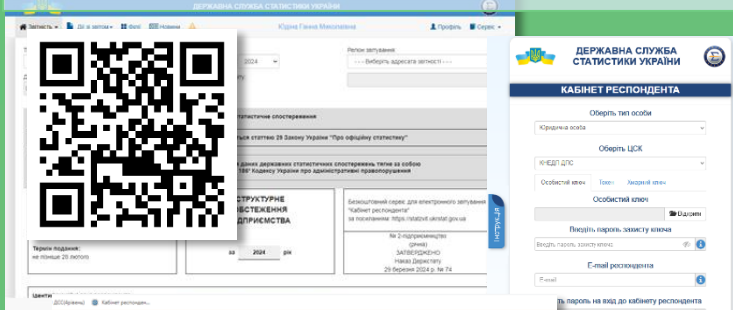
ДЕРЖАВНА СЛУЖБА СТАТИСТИКИ УКРАЇНИ

Звітність ▾ | Дії зі звітами ▾ | Файлі | Новини | Юдіна Ганна Миколаївна | Профіль | Сервіс ▾

2024

Регіон звітування

- - - Виберіть адресата звітності - - -

статистичні спостереження

статтею 29 Закону України "Про офіційну статистику"

даних державних статистичних спостережень тягне за собою 186¹ Кодексу України про адміністративні правопорушення

СТРУКТУРНЕ ОБСТЕЖЕННЯ ПІДПРИЄМСТВА

за 2024 рік

Безкоштовний сервіс для електронного звітування "Кабінет респондента" за посиланням: https://statzvit.ukrstat.gov.ua

№ 2-підприємництво (річна) ЗАТВЕРДЖЕНО Наказ Держстату 29 березня 2024 р. № 74

Терміни подання: не пізніше 25 лютого

ДСС(Архів) | Кабінет респондента...

ДЕРЖАВНА СЛУЖБА СТАТИСТИКИ УКРАЇНИ

КАБІНЕТ РЕСПОНДЕНТА

Оберіть тип особи

Юридична особа

Оберіть ЦСК

КНЕДП ДПС

Особистий ключ | Токен | Хмарний ключ

Особистий ключ

Відкрити

Введіть пароль захисту ключа

Введіть пароль захисту ключа

E-mail респондента

E-mail

Введіть пароль на вхід до кабінету респондента